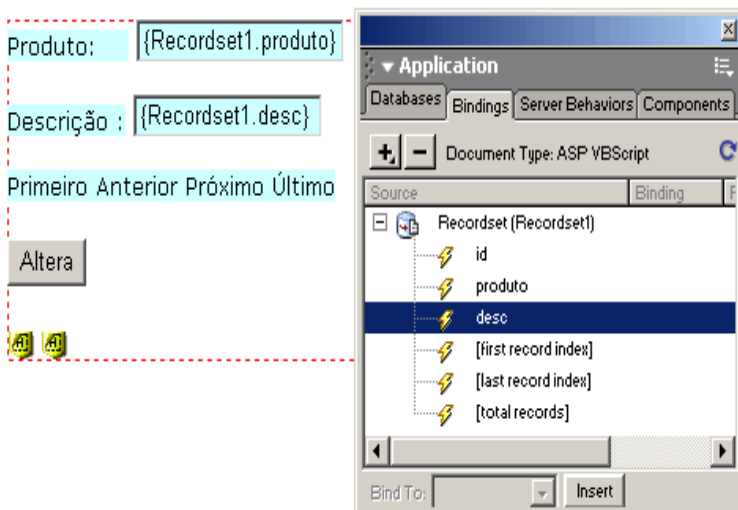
Produto: {Recordset1.produto}

Descrição : {Recordset1.desc}

Primeiro Anterior Próximo Último

Altera

Application

Databases | Bindings | Server Behaviors | Components

Document Type: ASP VBScript

| Source | Binding |
|---|---|
| Recordset (Recordset1) | |
| id | |
| produto | |
| desc | |
| [first record index] | |
| [last record index] | |
| [total records] | |

Bind To: Insert